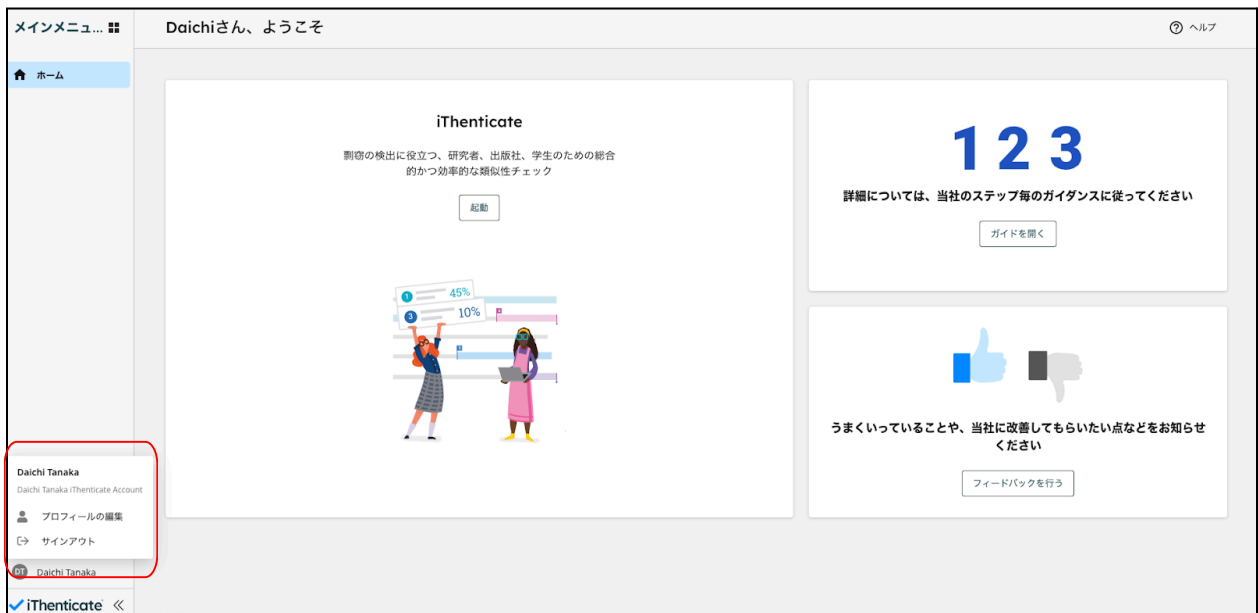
メインメニュ...

ホーム

Daichiさん、ようこそ

ヘルプ

iThenticate

剽窃の検出に役立つ、研究者、出版社、学生のための総合的かつ効率的な類似性チェック

起動

1 45%

3 10%

1 2 3

詳細については、当社のステップ毎のガイダンスに従ってください

ガイドを開く

うまくいっていることや、当社に改善してもらいたい点などをお知らせください

フィードバックを行う

Daichi Tanaka

Daichi Tanaka iThenticate Account

プロフィールの編集

サインアウト

DT Daichi Tanaka

iThenticate